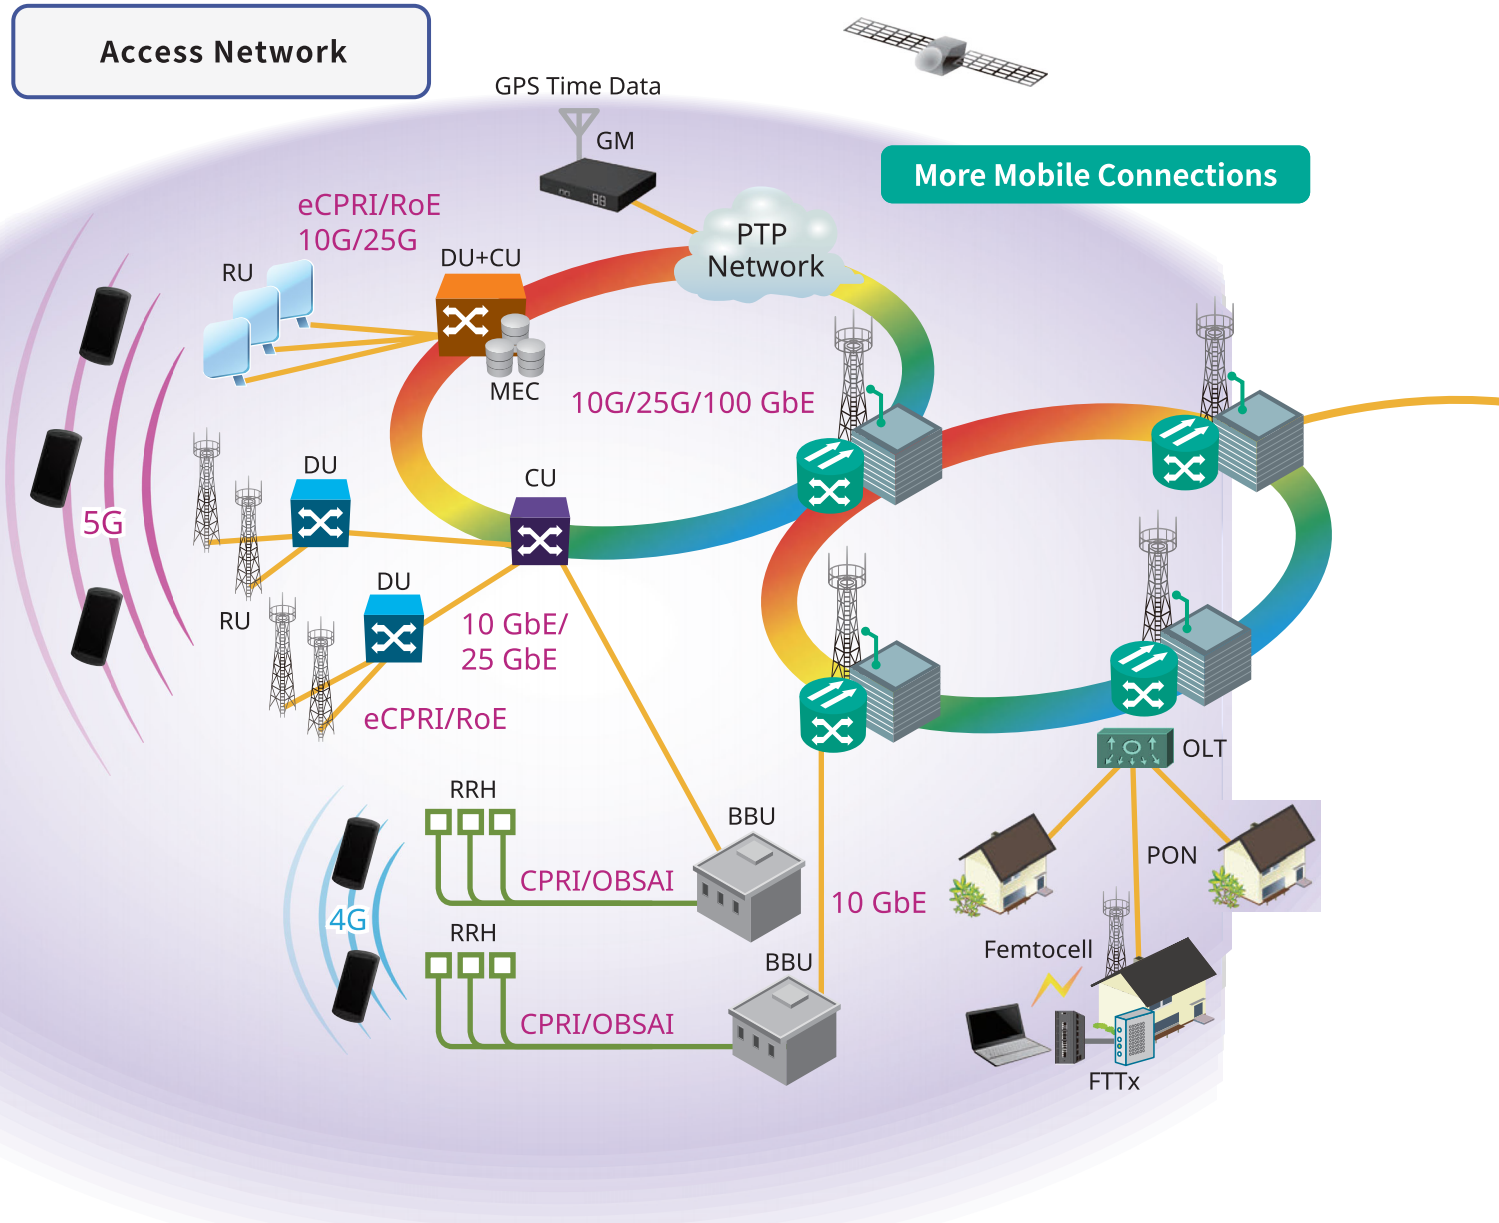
Access Network

GPS Time Data

GM

More Mobile Connections

eCPRI/RoE 10G/25G

RU

DU+CU

PTP Network

MEC

10G/25G/100 GbE

5G

DU

CU

RU

DU

10 GbE/ 25 GbE

eCPRI/RoE

OLT

RRH

BBU

PON

CPRI/OBSAI

4G

10 GbE

RRH

Femtocell

BBU

CPRI/OBSAI

FTTx